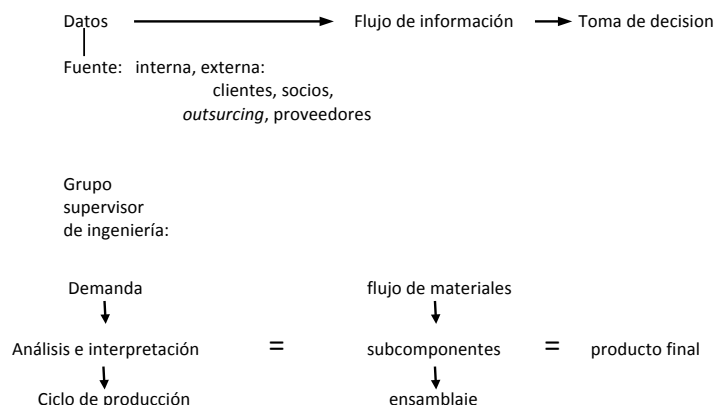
Datos → Flujo de información → Toma de decision

Fuente: interna, externa:
clientes, socios,
*outsurcing*, proveedores

Grupo
supervisor
de ingeniería:

Demanda

Análisis e interpretación

Ciclo de producción

=

flujo de materiales

subcomponentes

ensamblaje

=

producto final